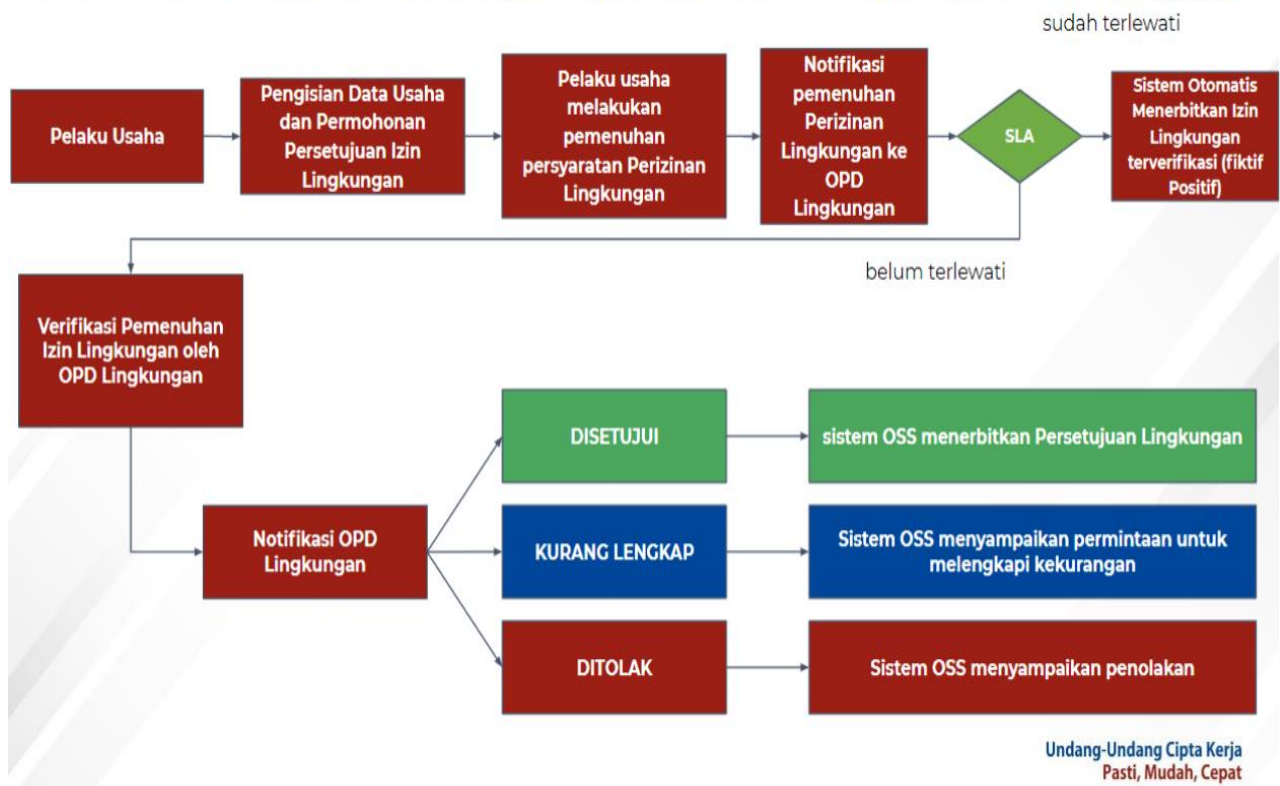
sudah terlewati

Pelaku Usaha

Pengisian Data Usaha dan Permohonan Persetujuan Izin Lingkungan

Pelaku usaha melakukan pemenuhan persyaratan Perizinan Lingkungan

Notifikasi pemenuhan Perizinan Lingkungan ke OPD Lingkungan

SLA

Sistem Otomatis Menerbitkan Izin Lingkungan terverifikasi (fiktif Positif)

belum terlewati

Verifikasi Pemenuhan Izin Lingkungan oleh OPD Lingkungan

Notifikasi OPD Lingkungan

DISETUJUI

sistem OSS menerbitkan Persetujuan Lingkungan

KURANG LENGKAP

Sistem OSS menyampaikan permintaan untuk melengkapi kekurangan

DITOLAK

Sistem OSS menyampaikan penolakan

Undang-Undang Cipta Kerja
Pasti, Mudah, Cepat